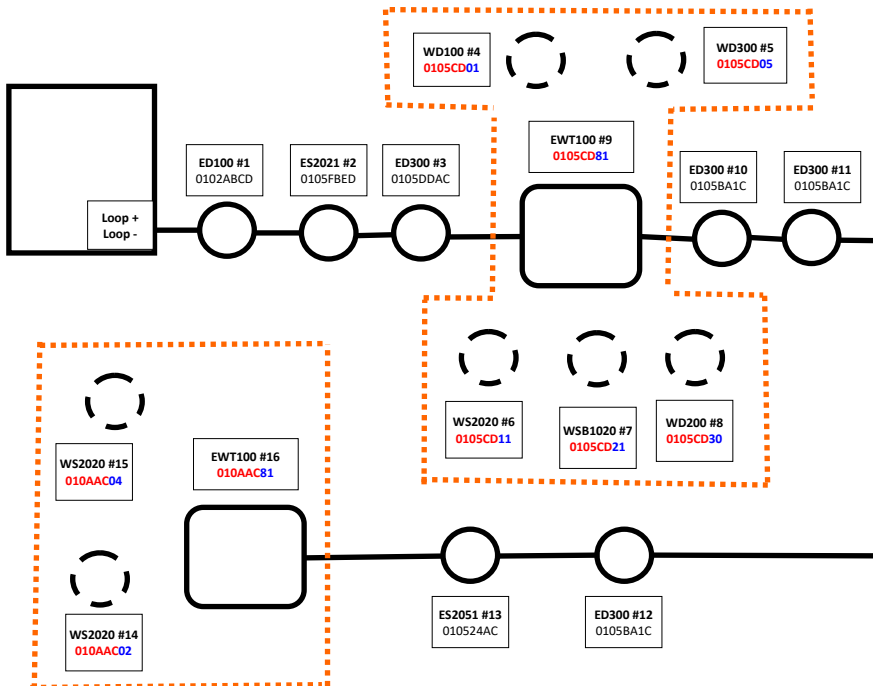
WD100 #4
0105CD01

WD300 #5
0105CD05

Loop +
Loop -

ED100 #1
0102ABCD

ES2021 #2
0105FBED

ED300 #3
0105DDAC

EWT100 #9
0105CD81

ED300 #10
0105BA1C

ED300 #11
0105BA1C

WS2020 #6
0105CD11

WSB1020 #7
0105CD21

WD200 #8
0105CD30

WS2020 #15
010AAC04

EWT100 #16
010AAC81

WS2020 #14
010AAC02

ES2051 #13
010524AC

ED300 #12
0105BA1C